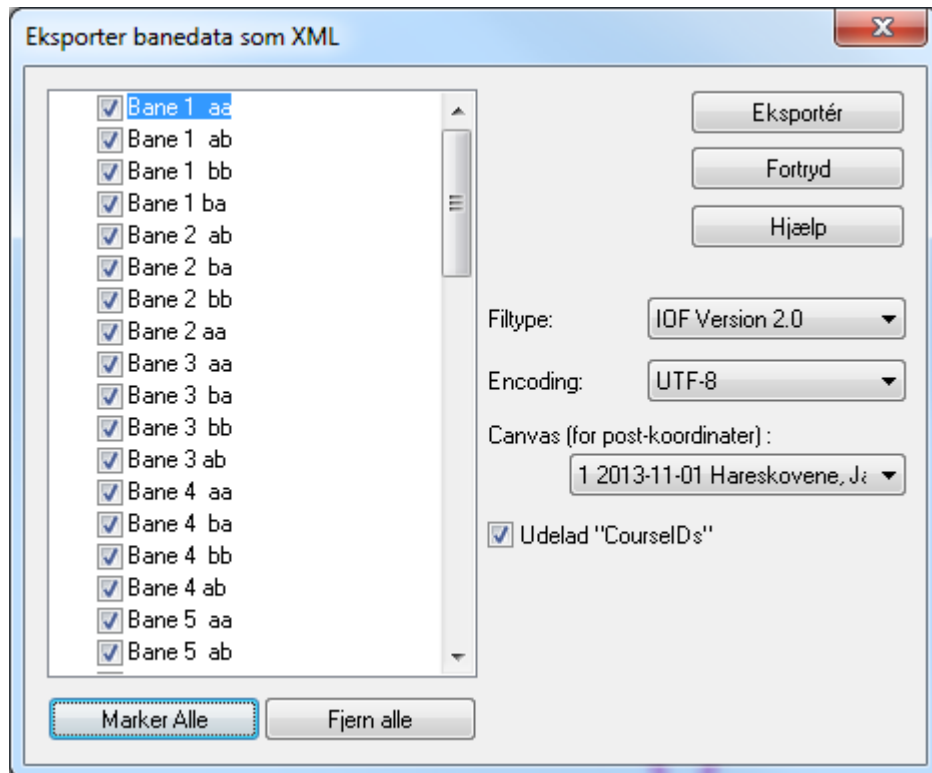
Eksporter banedata som XML

Bane 1 aa
Bane 1 ab
Bane 1 bb
Bane 1 ba
Bane 2 ab
Bane 2 ba
Bane 2 bb
Bane 2 aa
Bane 3 aa
Bane 3 ba
Bane 3 bb
Bane 3 ab
Bane 4 aa
Bane 4 ba
Bane 4 bb
Bane 4 ab
Bane 5 aa
Bane 5 ab

Eksportér
Fortryd
Hjælp

Filtype: IOF Version 2.0
Encoding: UTF-8
Canvas (for post-koordinater) :
1 2013-11-01 Hareskovene, Ja

Udelad "CourseIDs"

Marker Alle
Fjern alle